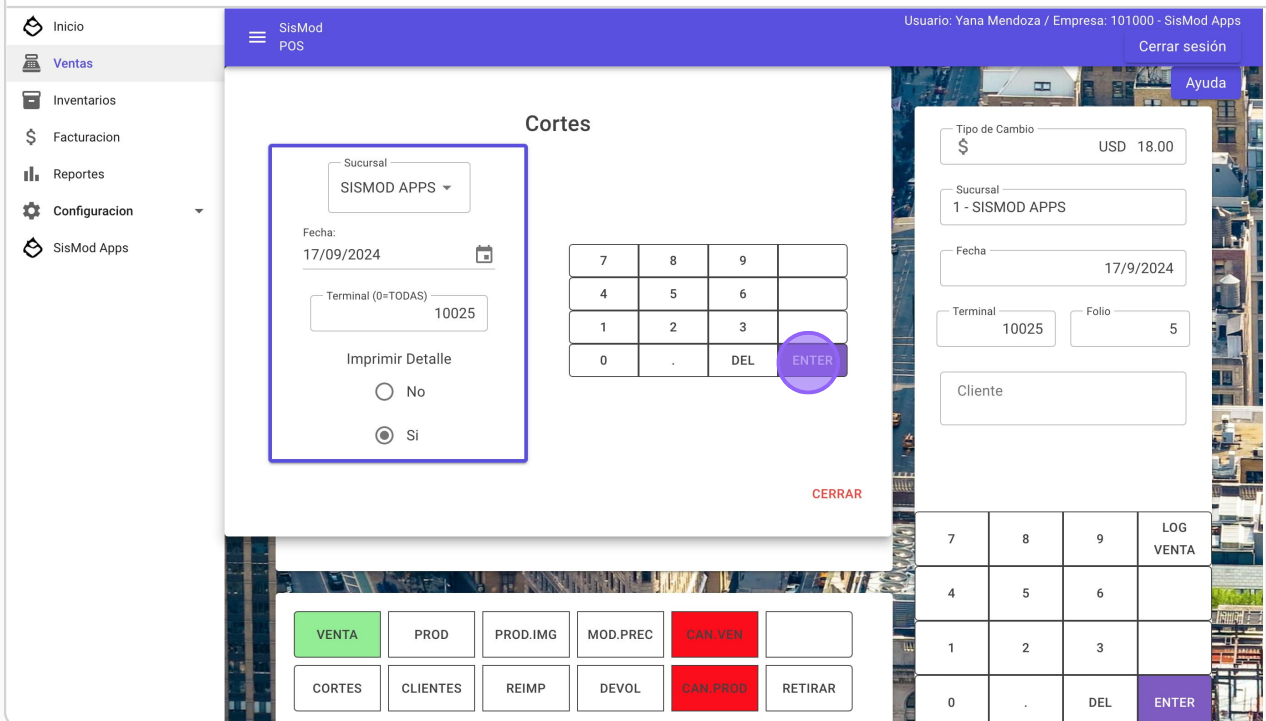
Inicio
Ventas
Inventarios
Facturacion
Reportes
Configuracion
SisMod Apps

SisMod
POS

Usuario: Yana Mendoza / Empresa: 101000 - SisMod Apps
Cerrar sesión
Ayuda

Cortes

Sucursal
SISMOD APPS
Fecha:
17/09/2024
Terminal (0=TODAS)
10025
Imprimir Detalle
No
Si

| 7 | 8 | 9 | |
|---|---|---|---|
| 4 | 5 | 6 | |
| 1 | 2 | 3 | |
| 0 | . | DEL | ENTER |

CERRAR

Tipo de Cambio
$ USD 18.00
Sucursal
1 - SISMOD APPS
Fecha
17/9/2024
Terminal
10025
Folio
5
Cliente

| 7 | 8 | 9 | LOG VENTA |
|---|---|---|---|
| 4 | 5 | 6 | |
| 1 | 2 | 3 | |
| 0 | . | DEL | ENTER |

| VENTA | PROD | PROD.IMG | MOD.PREC | CAN.VEN | |
|---|---|---|---|---|---|
| CORTES | CLIENTES | REIMP | DEVOL | CAN.PROD | RETIRAR |